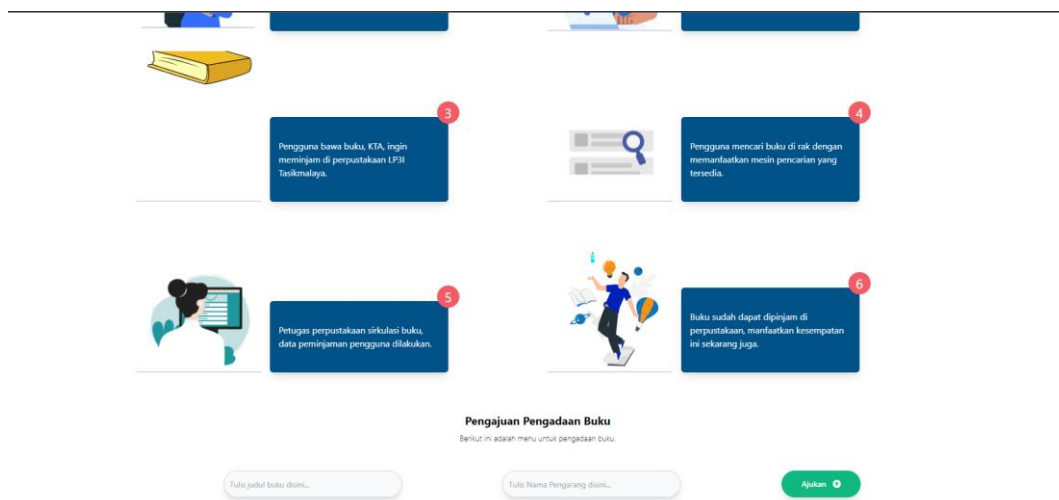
3

Pengguna bawa buku, KTA, ingin meminjam di perpustakaan LP3I Tasikmalaya.

4

Pengguna mencari buku di rak dengan memanfaatkan mesin pencarian yang tersedia.

5

Petugas perpustakaan sirkulasi buku, data peminjaman pengguna dilakukan.

6

Buku sudah dapat dipinjam di perpustakaan, manfaatkan kesempatan ini sekarang juga.

Pengajuan Pengadaan Buku

Berikut ini adalah menu untuk pengadaan buku.

Tulis judul buku disini...

Tulis Nama Pengarang disini...

Ajukan